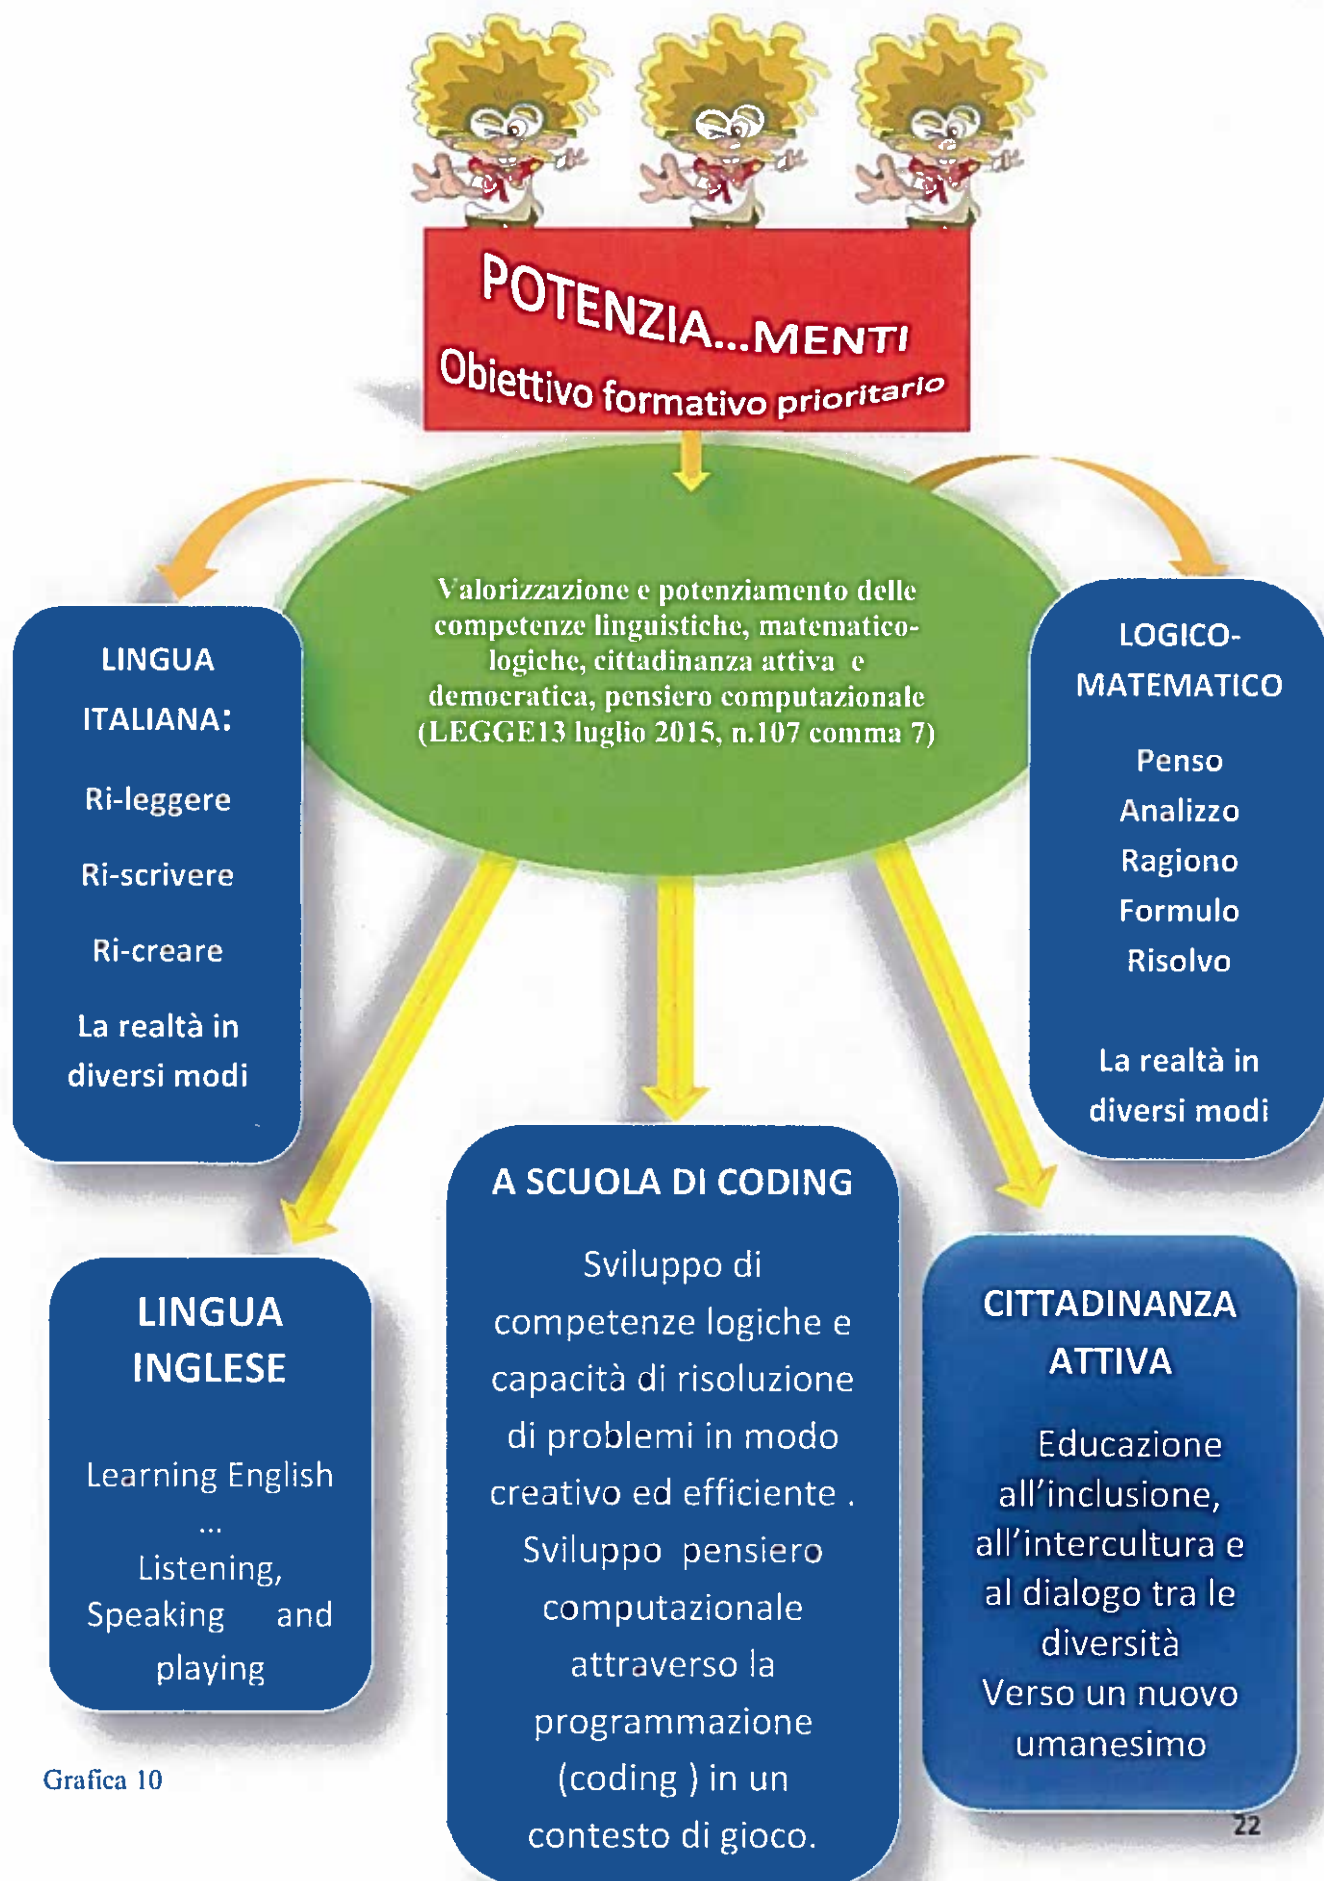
POTENZIA...MENTI
Obiettivo formativo prioritario

Valorizzazione e potenziamento delle competenze linguistiche, matematico-logiche, cittadinanza attiva e democratica, pensiero computazionale (LEGGE13 luglio 2015, n.107 comma 7)

LINGUA ITALIANA:

Ri-leggere

Ri-scrivere

Ri-creare

La realtà in diversi modi

LOGICO-MATEMATICO

Penso
Analizzo
Ragiono
Formulo
Risolvo

La realtà in diversi modi

LINGUA INGLESE

Learning English ...
Listening, Speaking and playing

A SCUOLA DI CODING

Sviluppo di competenze logiche e capacità di risoluzione di problemi in modo creativo ed efficiente . Sviluppo pensiero computazionale attraverso la programmazione (coding ) in un contesto di gioco.

CITTADINANZA ATTIVA

Educazione all'inclusione, all'intercultura e al dialogo tra le diversità
Verso un nuovo umanesimo

Grafica 10

22